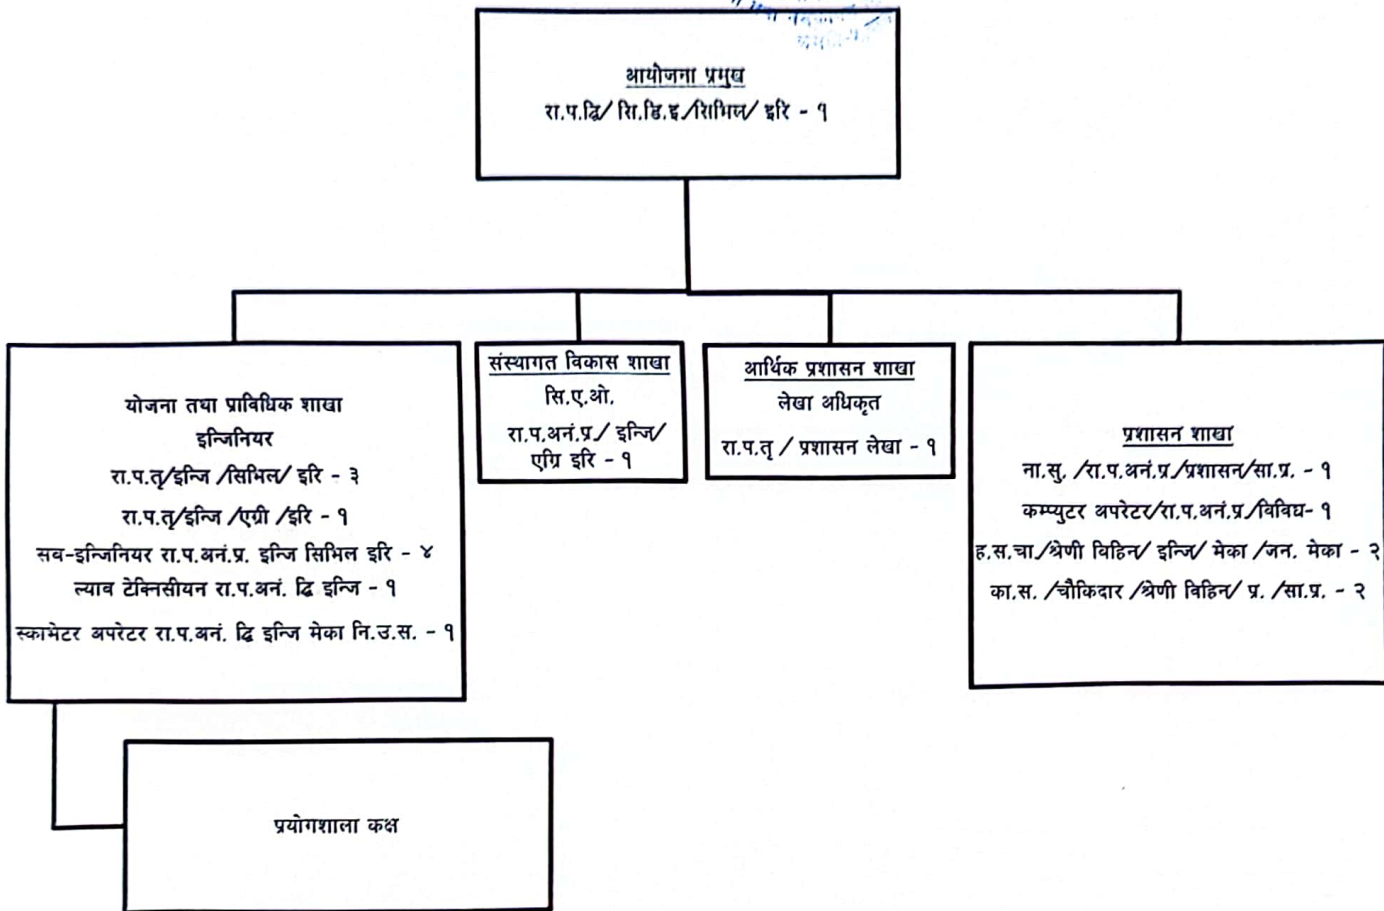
आयोजना प्रमुख
रा.प.द्वि/ सि.डि.इ./सिभिल/ इरि - १

योजना तथा प्राविधिक शाखा
इन्जिनियर
रा.प.तृ/इन्जि /सिभिल/ इरि - ३
रा.प.तृ/इन्जि /एग्री /इरि - १
सब-इन्जिनियर रा.प.अनं.प्र. इन्जि सिभिल इरि - ४
ल्याव टेक्निसीयन रा.प.अनं. द्वि इन्जि - १
स्कामेटर अपरेटर रा.प.अनं. द्वि इन्जि मेका नि.उ.स. - १

संस्थागत विकास शाखा
सि.ए.ओ.
रा.प.अनं.प्र./ इन्जि/ एग्रि इरि - १

आर्थिक प्रशासन शाखा
लेखा अधिकृत
रा.प.तृ / प्रशासन लेखा - १

प्रशासन शाखा
ना.सु. /रा.प.अनं.प्र./प्रशासन/सा.प्र. - १
कम्प्युटर अपरेटर/रा.प.अनं.प्र./विविध- १
ह.स.चा./श्रेणी विहिन/ इन्जि/ मेका /जन. मेका - २
का.स. /चौकिदार /श्रेणी विहिन/ प्र. /सा.प्र. - २

प्रयोगशाला कक्ष